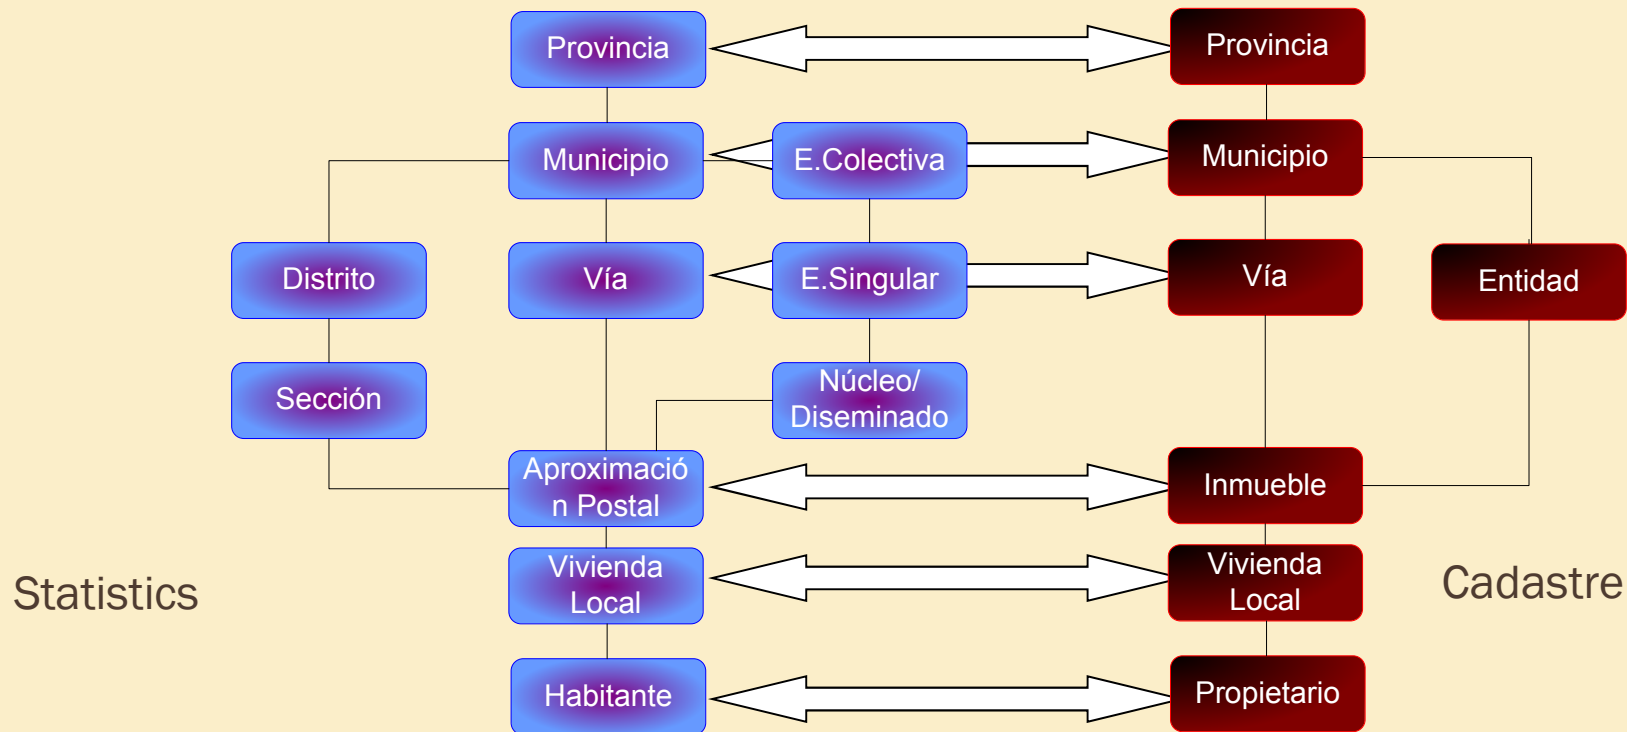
Provincia

Provincia

Municipio

E.Colectiva

Municipio

Distrito

Vía

E.Singular

Vía

Entidad

Sección

Núcleo/ Diseminado

Aproximació n Postal

Inmueble

Vivienda Local

Vivienda Local

Statistics

Cadastre

Habitante

Propietario